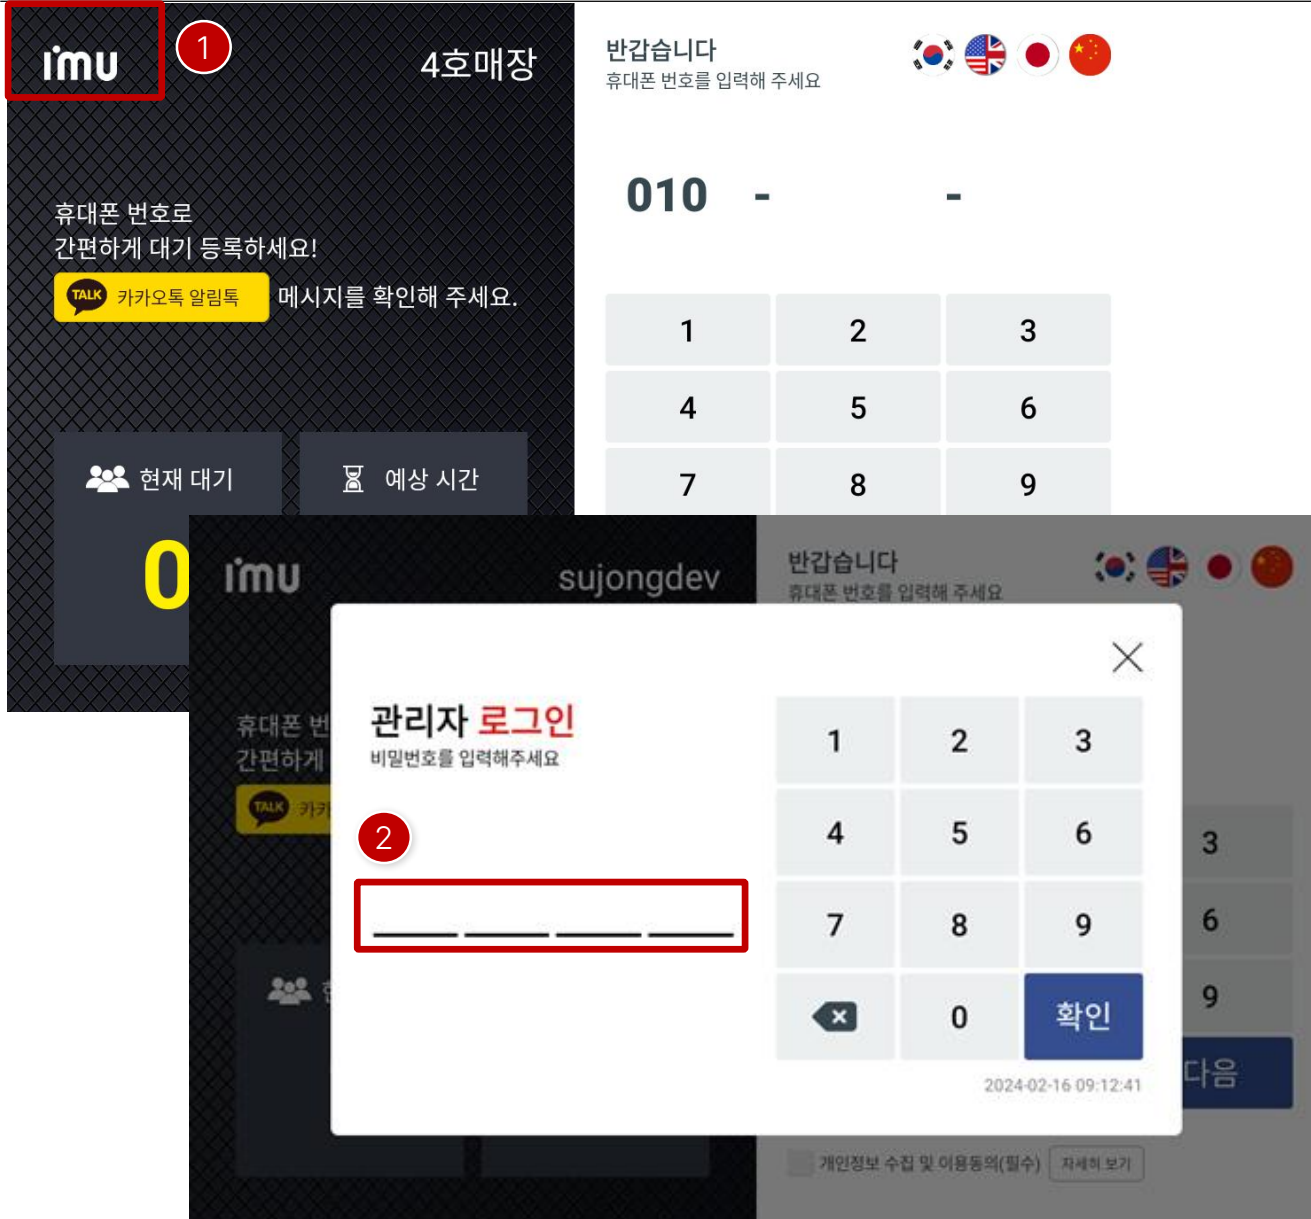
imu
1
4호매장

반갑습니다
휴대폰 번호를 입력해 주세요

휴대폰 번호로
간편하게 대기 등록하세요!
TALK 카카오톡 알림톡 메시지를 확인해 주세요.

010 - -

| 1 | 2 | 3 |
|---|---|---|
| 4 | 5 | 6 |
| 7 | 8 | 9 |

현재 대기
예상 시간
0

imu
sujongdev

반갑습니다
휴대폰 번호를 입력해 주세요

휴대폰 번
간편하게
TALK 카카

관리자 로그인
비밀번호를 입력해주세요

2

| 1 | 2 | 3 |
|---|---|---|
| 4 | 5 | 6 |
| 7 | 8 | 9 |
|  | 0 | 확인 |

2024-02-16 09:12:41

3
6
9
다음

개인정보 수집 및 이용동의(필수) 자세히 보기